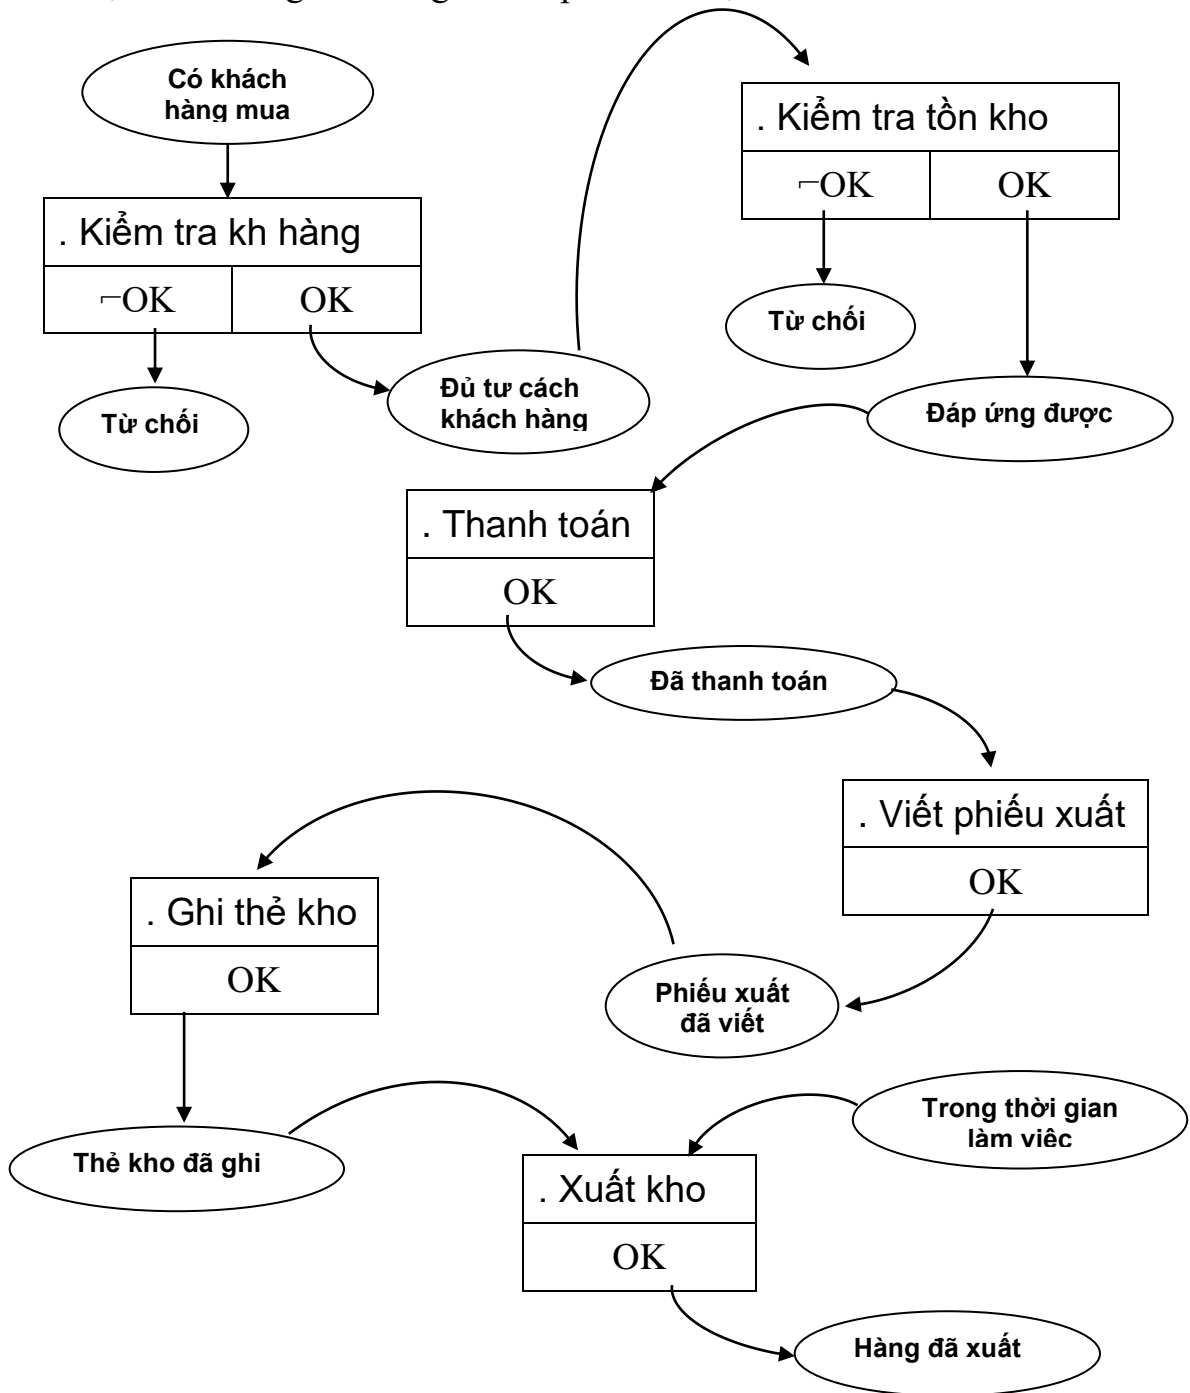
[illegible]

Có khách hàng mua

. Kiểm tra kh hàng

| ¬OK | OK |
|---|---|

Từ chối

Đủ tư cách khách hàng

. Kiểm tra tồn kho

| ¬OK | OK |
|---|---|

Từ chối

Đáp ứng được

. Thanh toán

OK

Đã thanh toán

. Viết phiếu xuất

OK

Phiếu xuất đã viết

. Ghi thẻ kho

OK

Thẻ kho đã ghi

Trong thời gian làm viêc

. Xuất kho

OK

Hàng đã xuất